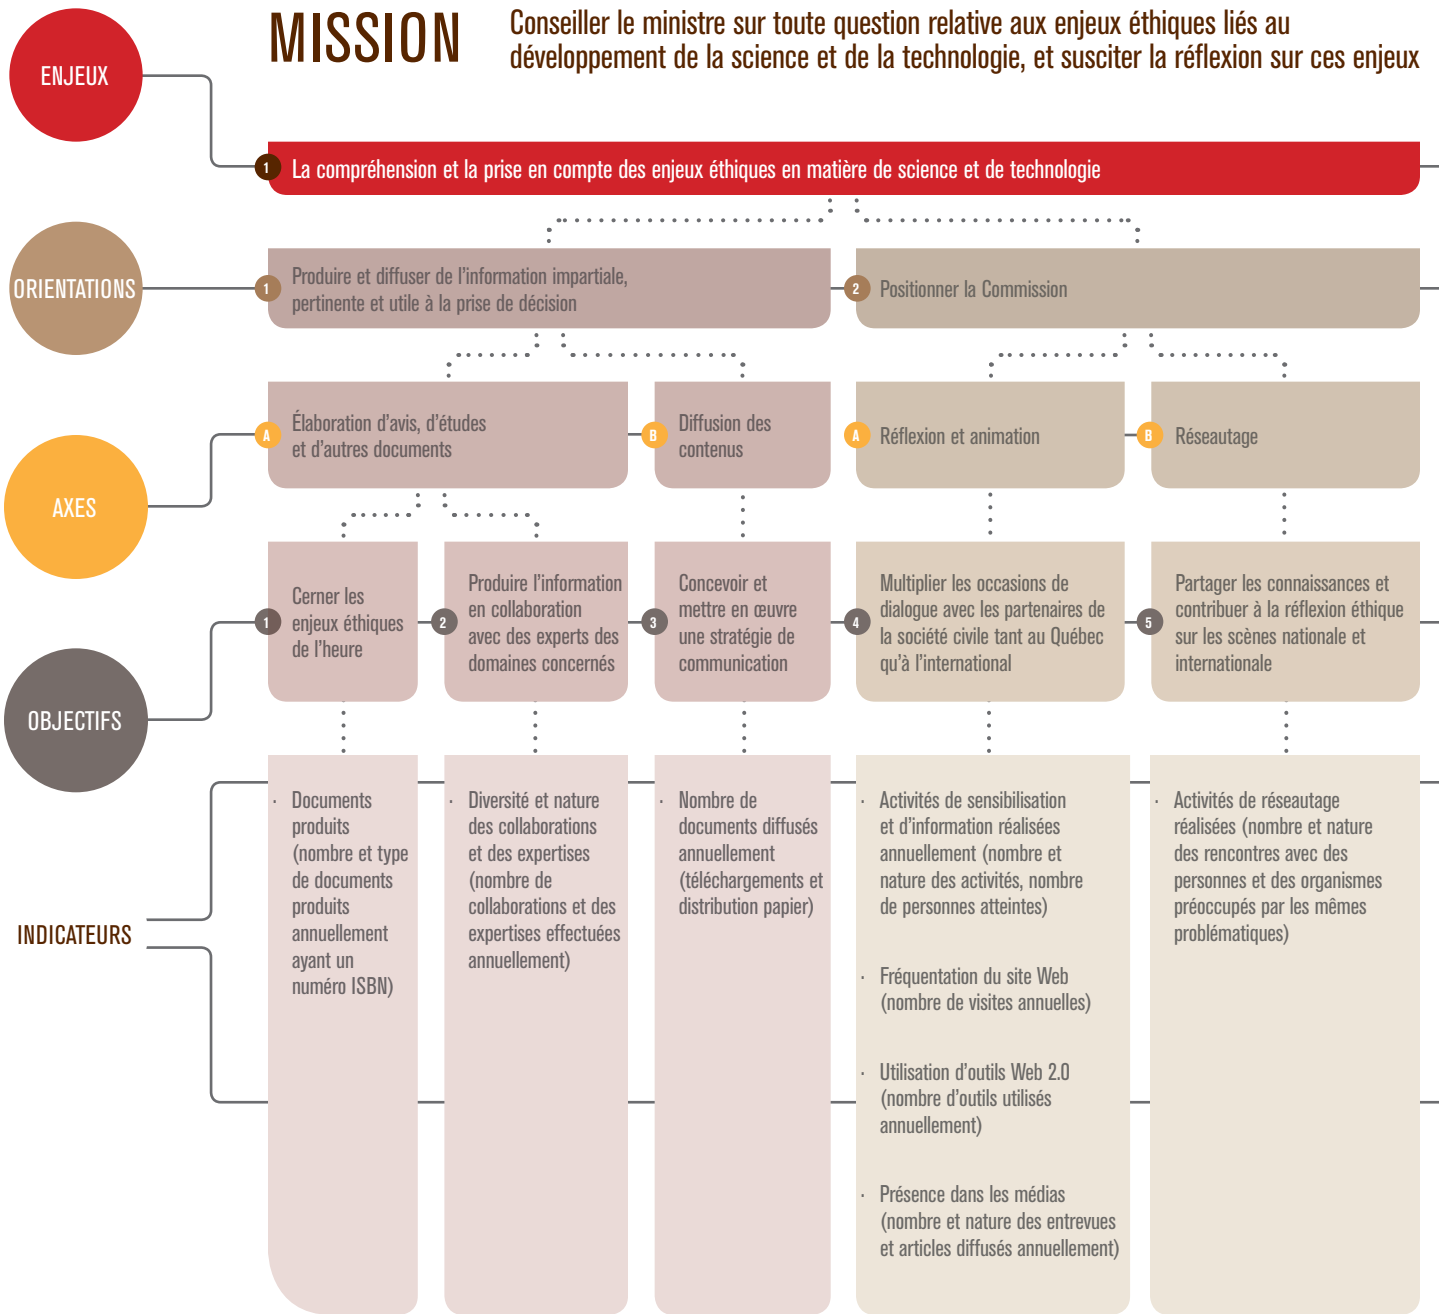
MISSION

Conseiller le ministre sur toute question relative aux enjeux éthiques liés au développement de la science et de la technologie, et susciter la réflexion sur ces enjeux

ENJEUX

1 La compréhension et la prise en compte des enjeux éthiques en matière de science et de technologie

ORIENTATIONS

1 Produire et diffuser de l'information impartiale, pertinente et utile à la prise de décision

2 Positionner la Commission

AXES

A Élaboration d'avis, d'études et d'autres documents

B Diffusion des contenus

A Réflexion et animation

B Réseautage

OBJECTIFS

1 Cerner les enjeux éthiques de l'heure

2 Produire l'information en collaboration avec des experts des domaines concernés

3 Concevoir et mettre en œuvre une stratégie de communication

4 Multiplier les occasions de dialogue avec les partenaires de la société civile tant au Québec qu'à l'international

5 Partager les connaissances et contribuer à la réflexion éthique sur les scènes nationale et internationale

INDICATEURS

· Documents produits (nombre et type de documents produits annuellement ayant un numéro ISBN)

· Diversité et nature des collaborations et des expertises (nombre de collaborations et des expertises effectuées annuellement)

· Nombre de documents diffusés annuellement (téléchargements et distribution papier)

· Activités de sensibilisation et d'information réalisées annuellement (nombre et nature des activités, nombre de personnes atteintes)

· Fréquentation du site Web (nombre de visites annuelles)

· Utilisation d'outils Web 2.0 (nombre d'outils utilisés annuellement)

· Présence dans les médias (nombre et nature des entrevues et articles diffusés annuellement)

· Activités de réseautage réalisées (nombre et nature des rencontres avec des personnes et des organismes préoccupés par les mêmes problématiques)